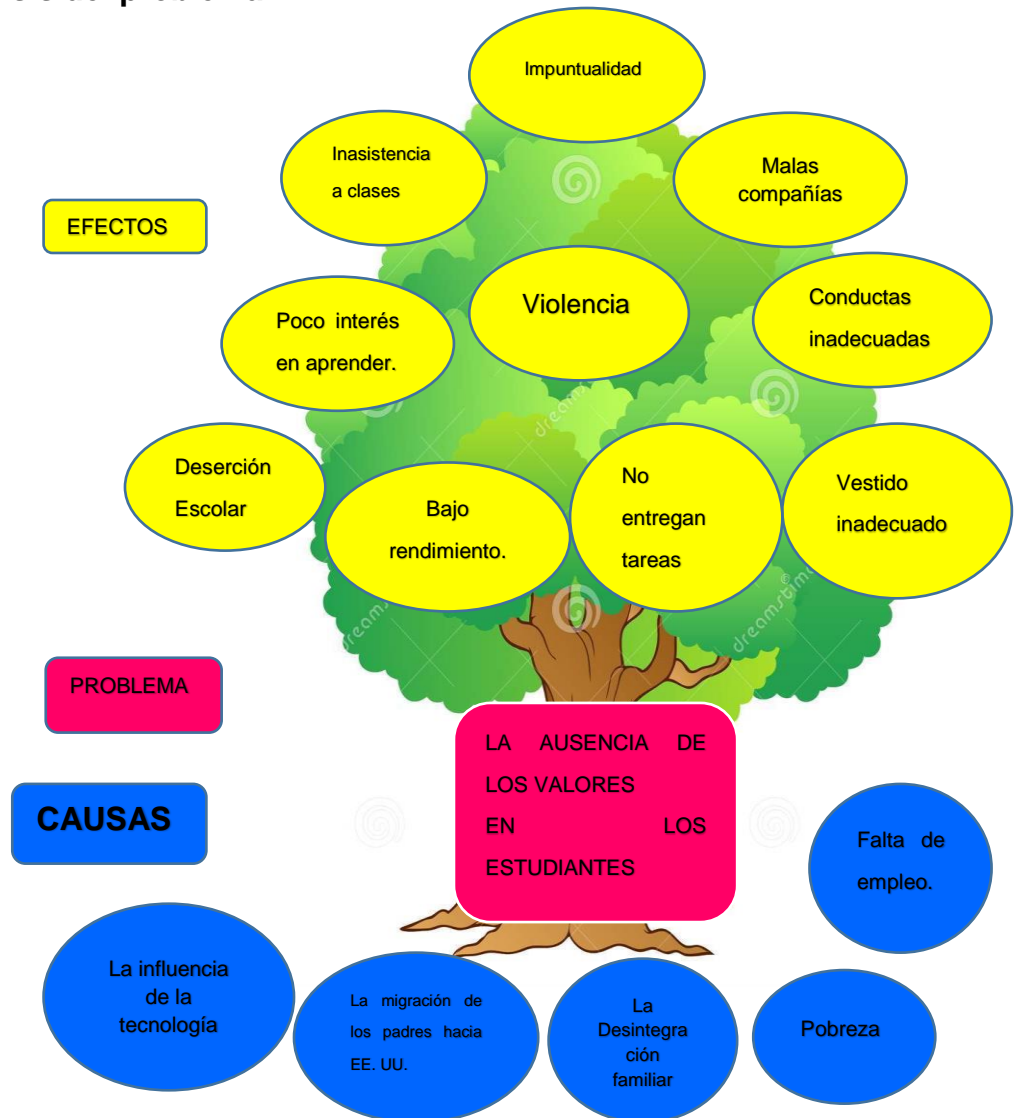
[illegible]

Impuntualidad

Inasistencia a clases

Malas compañías

EFECTOS

Violencia

Conductas inadecuadas

Poco interés en aprender.

Deserción Escolar

Bajo rendimiento.

No entregan tareas

Vestido inadecuado

PROBLEMA

LA AUSENCIA DE LOS VALORES EN LOS ESTUDIANTES

CAUSAS

Falta de empleo.

La influencia de la tecnología

La migración de los padres hacia EE. UU.

La Desintegración familiar

Pobreza